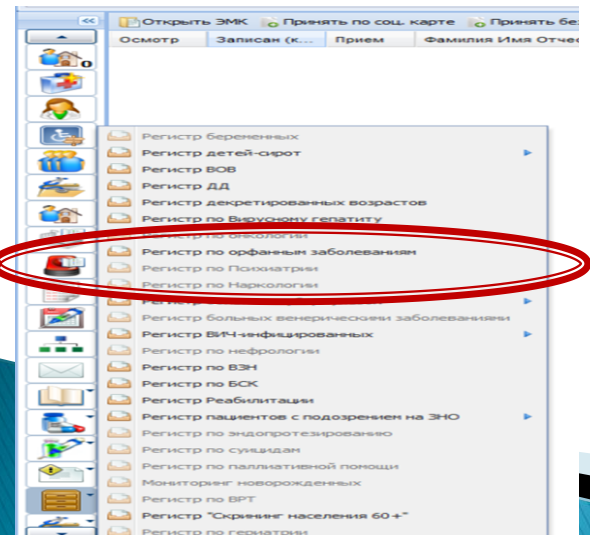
«

Открыть ЭМК | Принять по соц. карте | Принять без

| Осмотр | Записан (к... | Прием | Фамилия Имя Отче |
|---|---|---|---|

Регистр беременных
Регистр детей-сирот
Регистр ВОВ
Регистр ДД
Регистр декретированных возрастов
Регистр по Вирусному гепатиту
Регистр по онкологии
Регистр по орфанным заболеваниям
Регистр по Психиатрии
Регистр по Наркологии
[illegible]
Регистр больных венерическими заболеваниями
Регистр ВИЧ-инфицированных
Регистр по нефрологии
Регистр по ВЗН
Регистр по БСК
Регистр Реабилитации
Регистр пациентов с подозрением на ЗНО
Регистр по эндопротезированию
Регистр по суицидам
Регистр по паллиативной помощи
Мониторинг новорожденных
Регистр по ВРТ
Регистр "Скрининг населения 60+"
Регистр по гериатрии